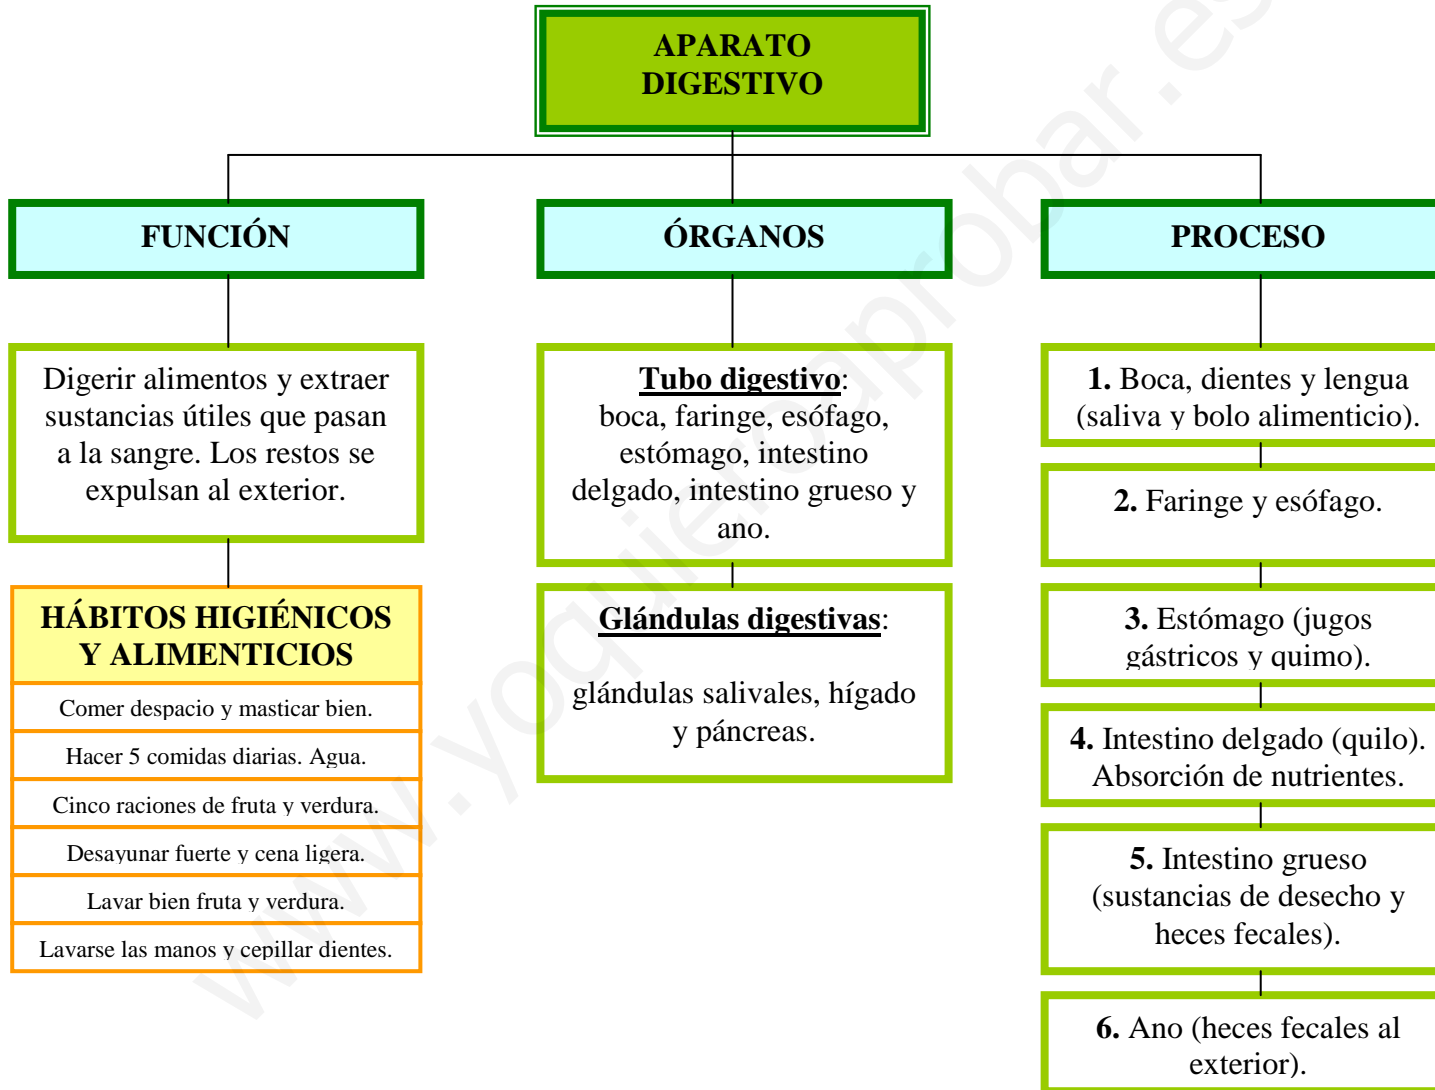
APARATO DIGESTIVO

FUNCIÓN

Digerir alimentos y extraer sustancias útiles que pasan a la sangre. Los restos se expulsan al exterior.

HÁBITOS HIGIÉNICOS Y ALIMENTICIOS

Comer despacio y masticar bien.

Hacer 5 comidas diarias. Agua.

Cinco raciones de fruta y verdura.

Desayunar fuerte y cena ligera.

Lavar bien fruta y verdura.

Lavarse las manos y cepillar dientes.

ÓRGANOS

Tubo digestivo: boca, faringe, esófago, estómago, intestino delgado, intestino grueso y ano.

Glándulas digestivas:

glándulas salivales, hígado y páncreas.

PROCESO

1. Boca, dientes y lengua (saliva y bolo alimenticio).

2. Faringe y esófago.

3. Estómago (jugos gástricos y quimo).

4. Intestino delgado (quilo). Absorción de nutrientes.

5. Intestino grueso (sustancias de desecho y heces fecales).

6. Ano (heces fecales al exterior).

www.yoquieroaprobar.es